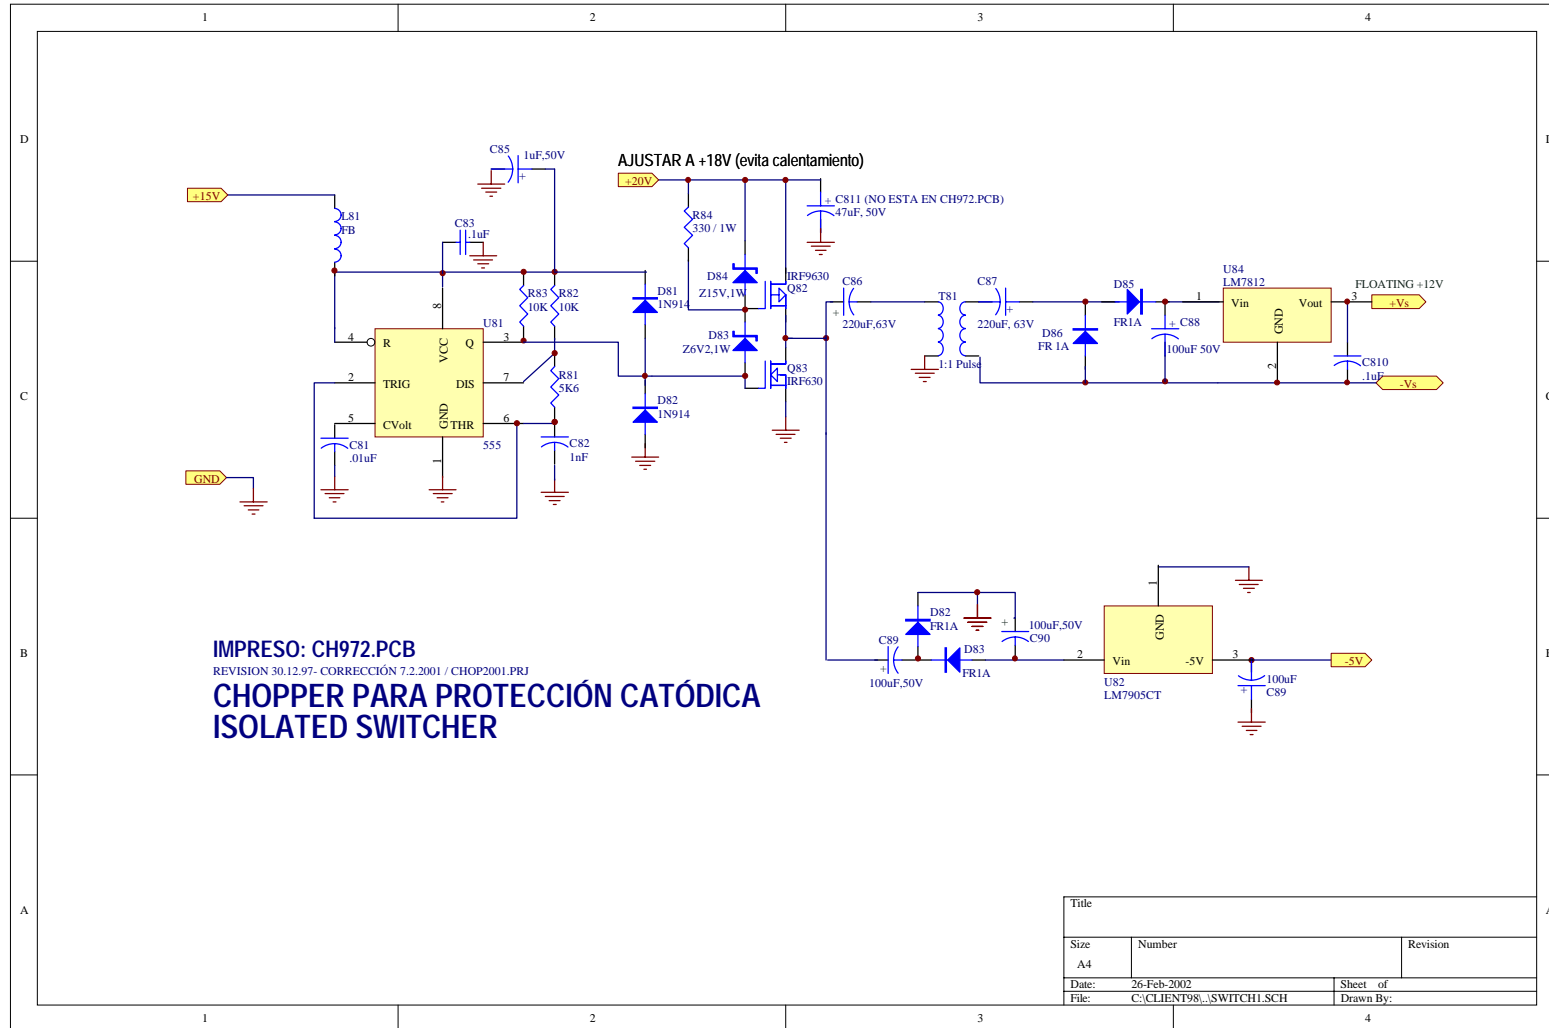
1 2 3 4

D

C

B

A

AJUSTAR A +18V (evita calentamiento)

C85
1uF,50V

+15V

L81
FB

C83
.1uF

+20V

R84
330 / 1W

C811 (NO ESTA EN CH972.PCB)
47uF, 50V

D84
Z15V,1W

IRF9630
Q82

C86

T81

C87

D85

U84
LM7812

FLOATING +12V

R83
10K

R82
10K

D81
1N914

220uF,63V

220uF, 63V

FR1A

Vin

Vout

+Vs

U81

D86
FR 1A

C88

GND

4 R VCC Q 3

D83
Z6V2,1W

100uF 50V

8

1:1 Pulse

C810
.1uF

2 TRIG DIS 7

R81
5K6

Q83
IRF630

-Vs

5 CVolt GND THR 6

C81
.01uF

555

D82
1N914

C82
1nF

GND

IMPRESO: CH972.PCB
REVISION 30.12.97- CORRECCIÓN 7.2.2001 / CHOP2001.PRJ
CHOPPER PARA PROTECCIÓN CATÓDICA
ISOLATED SWITCHER

D82
FR1A

100uF,50V
C90

C89

D83

GND

100uF,50V

FR1A

Vin -5V

-5V

U82
LM7905CT

100uF
C89

Title

| Size | Number | Revision |
|---|---|---|
| A4 | | |
| Date: | 26-Feb-2002 | Sheet of |
| File: | C:\CLIENT98\..\SWITCH1.SCH | Drawn By: |

1 2 3 4